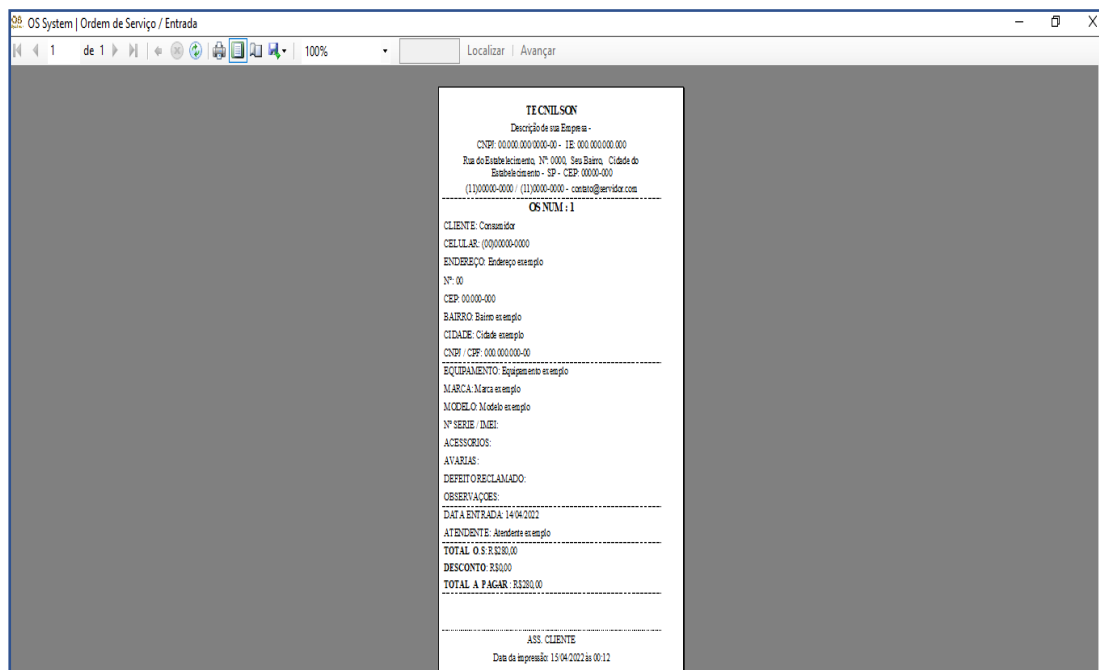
OS System | Ordem de Serviço / Entrada

1 de 1 100% Localizar | Avançar

TECNILSON
Descrição de sua Empresa -
CNPJ: 00.000.000/0000-00 - IE: 000.000.000.000
Rua do Estabelecimento, Nº: 0000, Seu Bairro, Cidade do Estabelecimento - SP - CEP: 00000-000
(11)00000-0000 / (11)0000-0000 - contato@servidor.com

OS NUM : 1

CLIENTE: Consumidor
CELULAR: (00)00000-0000
ENDEREÇO: Endereço exemplo
Nº: 00
CEP: 00.000-000
BAIRRO: Bairro exemplo
CIDADE: Cidade exemplo
CNPJ / CPF: 000.000.000-00

EQUIPAMENTO: Equipamento exemplo
MARCA: Marca exemplo
MODELO: Modelo exemplo
Nº SERIE / IMEI:
ACESSORIOS:
AVARIAS:
DEFEITO RECLAMADO:
OBSERVAÇÕES:

DATA ENTRADA: 14/04/2022
ATENDENTE: Atendente exemplo

TOTAL O.S: R$280,00
DESCONTO: R$0,00
TOTAL A PAGAR: R$280,00

ASS. CLIENTE
Data da impressão: 15/04/2022 às 00:12